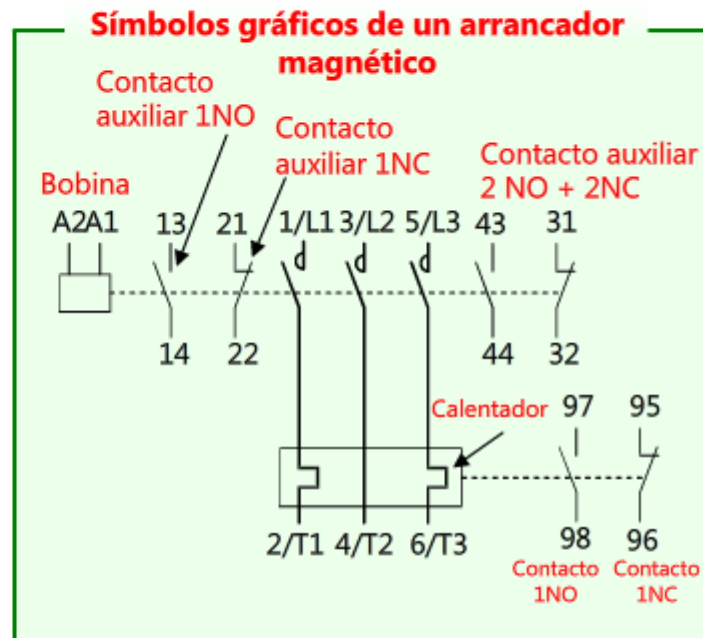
Símbolos gráficos de un arrancador magnético

Contacto auxiliar 1NO

Contacto auxiliar 1NC

Contacto auxiliar 2 NO + 2NC

Bobina

A2A1 13 21 1/L1 3/L2 5/L3 43 31

14 22 44 32

Calentador 97 95

2/T1 4/T2 6/T3 98 96

Contacto 1NO

Contacto 1NC